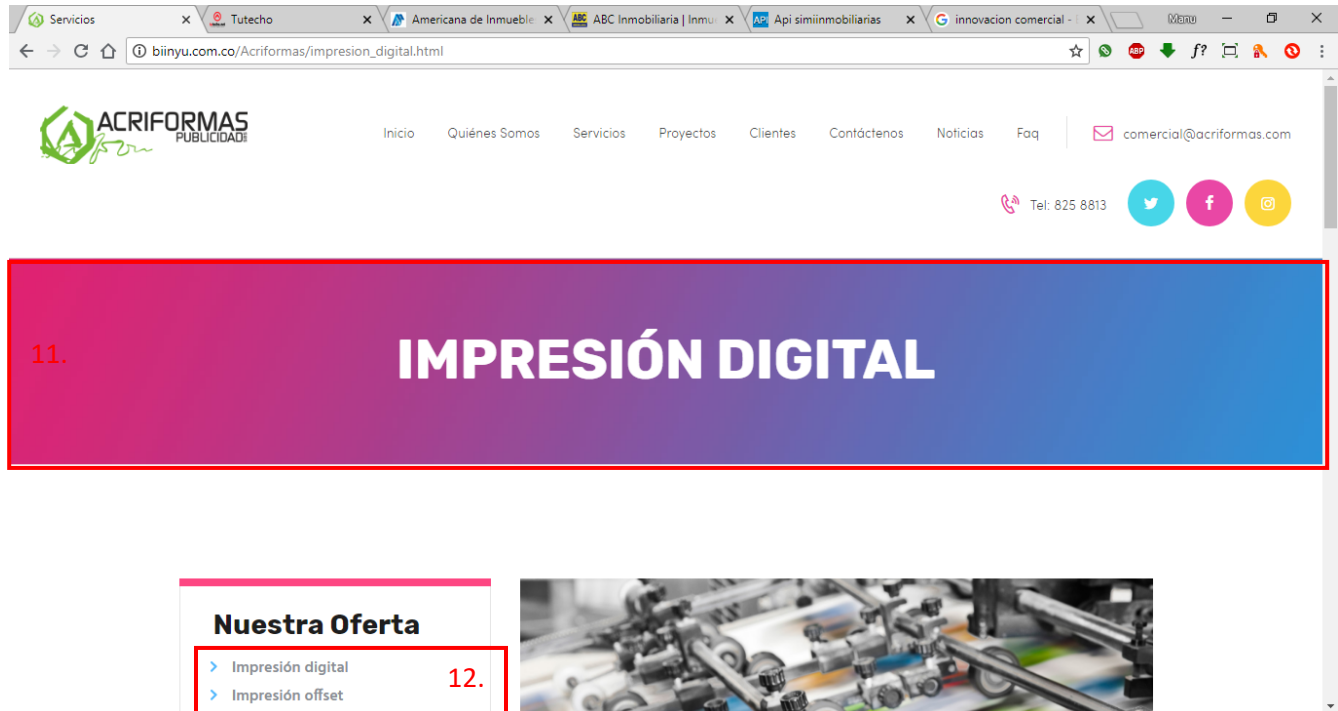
Servicios
Tutecho
Americana de Inmueble
ABC Inmobiliaria | Inmu
Api simiinmobiliarias
innovacion comercial -
Manu
biinyu.com.co/Acriformas/impresion_digital.html

ACRIFORMAS PUBLICIDAD
Inicio Quiénes Somos Servicios Proyectos Clientes Contáctenos Noticias Faq
comercial@acriformas.com
Tel: 825 8813

11.
IMPRESIÓN DIGITAL

Nuestra Oferta
Impresión digital
Impresión offset
12.